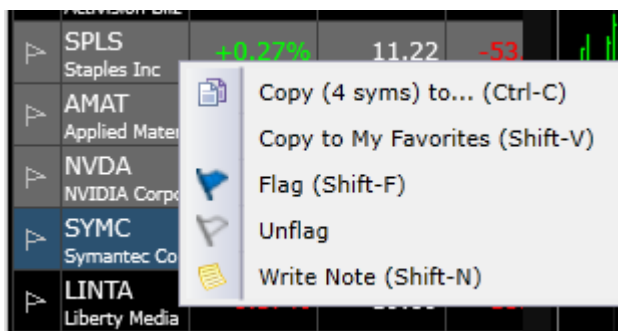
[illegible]

SPLS
Staples Inc
+0.27%
11.22
-53

AMAT
Applied Mater

NVDA
NVIDIA Corpo

SYMC
Symantec Co

LINTA
Liberty Media

Copy (4 syms) to... (Ctrl-C)
Copy to My Favorites (Shift-V)
Flag (Shift-F)
Unflag
Write Note (Shift-N)